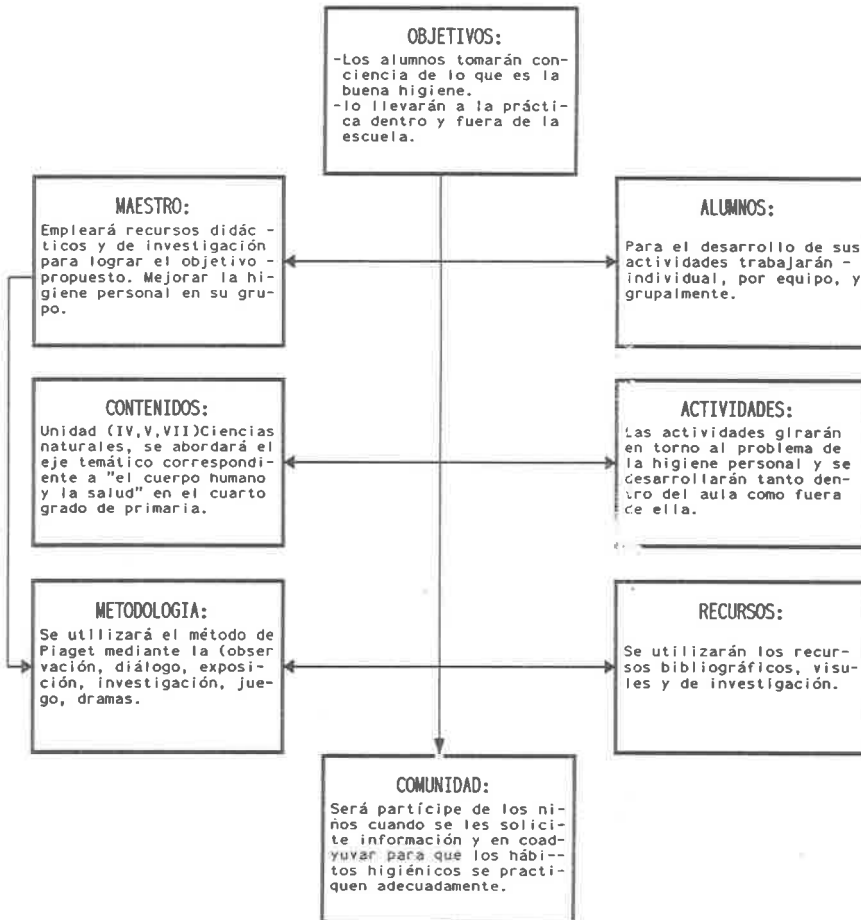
OBJETIVOS:
-Los alumnos tomarán conciencia de lo que es la buena higiene.
-lo llevarán a la práctica dentro y fuera de la escuela.

MAESTRO:
Empleará recursos didác - ticos y de investigación para lograr el objetivo - propuesto. Mejorar la higiene personal en su grupo.

ALUMNOS:
Para el desarrollo de sus actividades trabajarán - individual, por equipo, y grupalmente.

CONTENIDOS:
Unidad (IV,V,VII)Ciencias naturales, se abordará el eje temático correspondiente a "el cuerpo humano y la salud" en el cuarto grado de primaria.

ACTIVIDADES:
Las actividades girarán en torno al problema de la higiene personal y se desarrollarán tanto dentro del aula como fuera de ella.

METODOLOGIA:
Se utilizará el método de Piaget mediante la (observación, diálogo, exposición, investigación, juego, dramas.

RECURSOS:
Se utilizarán los recursos bibliográficos, visules y de investigación.

COMUNIDAD:
Será partícipe de los niños cuando se les solicite información y en coadyuvar para que los hábi--tos higiénicos se practiquen adecuadamente.